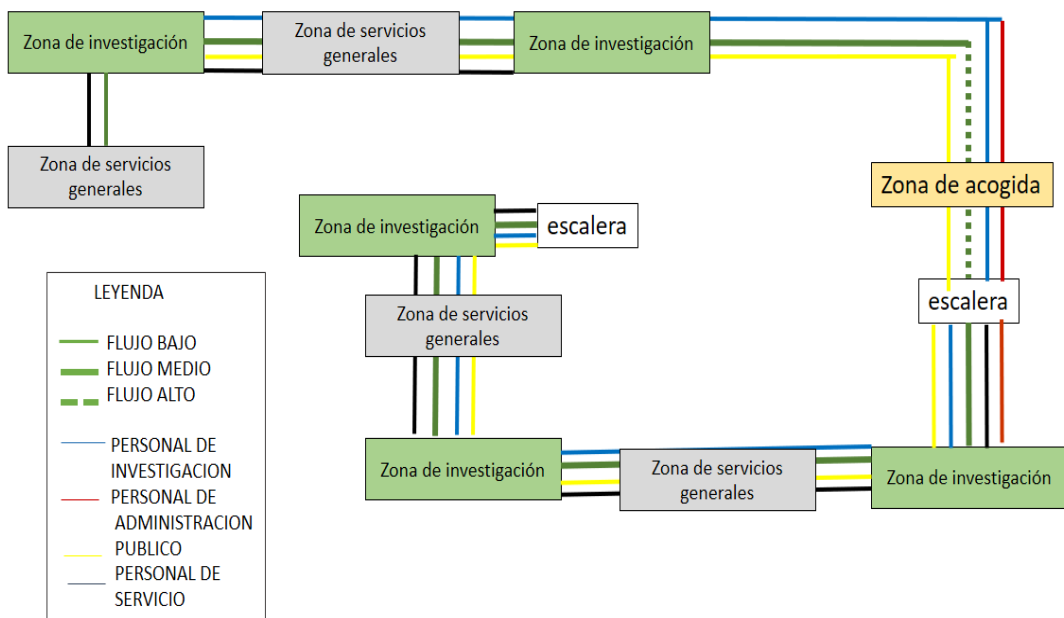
Zona de investigación

Zona de servicios generales

Zona de investigación

Zona de servicios generales

Zona de acogida

Zona de investigación

escalera

escalera

Zona de servicios generales

LEYENDA

FLUJO BAJO

FLUJO MEDIO

FLUJO ALTO

PERSONAL DE INVESTIGACION

PERSONAL DE ADMINISTRACION

PUBLICO

PERSONAL DE SERVICIO

Zona de investigación

Zona de servicios generales

Zona de investigación